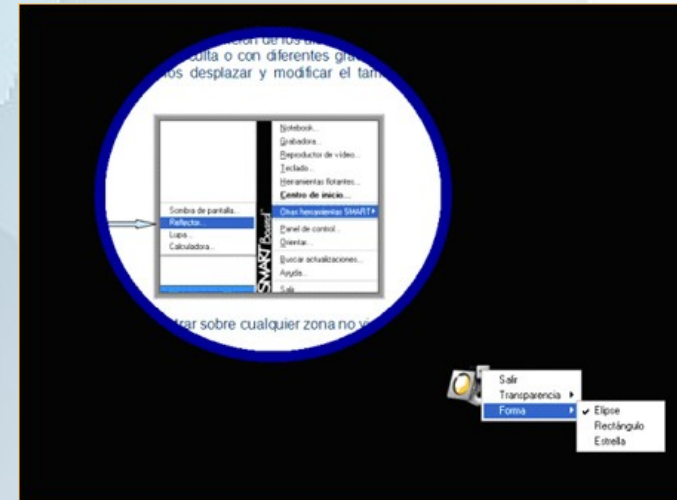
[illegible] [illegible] de los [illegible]
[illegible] culta o con diferentes gra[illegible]
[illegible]os desplazar y modificar el tam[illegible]

Notebook...
Grabadora...
Reproductor de vídeo...
Teclado...
Herramientas flotantes...
Centro de inicio...
Otras herramientas SMART
Panel de control...
Orientar...
Buscar actualizaciones...
Ayuda...
Salir

Sombra de pantalla...
Reflector...
Lupa...
Calculadora...

SMART Board

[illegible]trar sobre cualquier zona no v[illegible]

Salir
Transparencia
Forma
Elipse
Rectángulo
Estrella